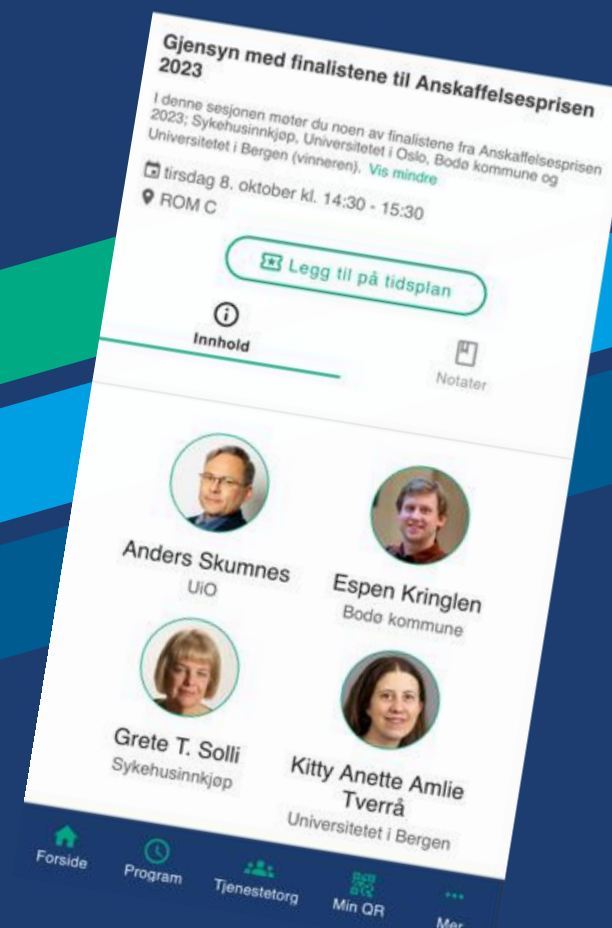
Gjensyn med finalistene til Anskaffelsesprisen 2023

I denne sesjonen møter du noen av finalistene fra Anskaffelsesprisen 2023; Sykehusinnkjøp, Universitetet i Oslo, Bodø kommune og Universitetet i Bergen (vinneren). Vis mindre

tirsdag 8. oktober kl. 14:30 - 15:30

ROM C

Legg til på tidsplan

Innhold

Notater

Anders Skumnes
UiO

Espen Kringlen
Bodø kommune

Grete T. Solli
Sykehusinnkjøp

Kitty Anette Amlie Tverrå
Universitetet i Bergen

Forside
Program
Tjenestetorg
Min QR
Mer